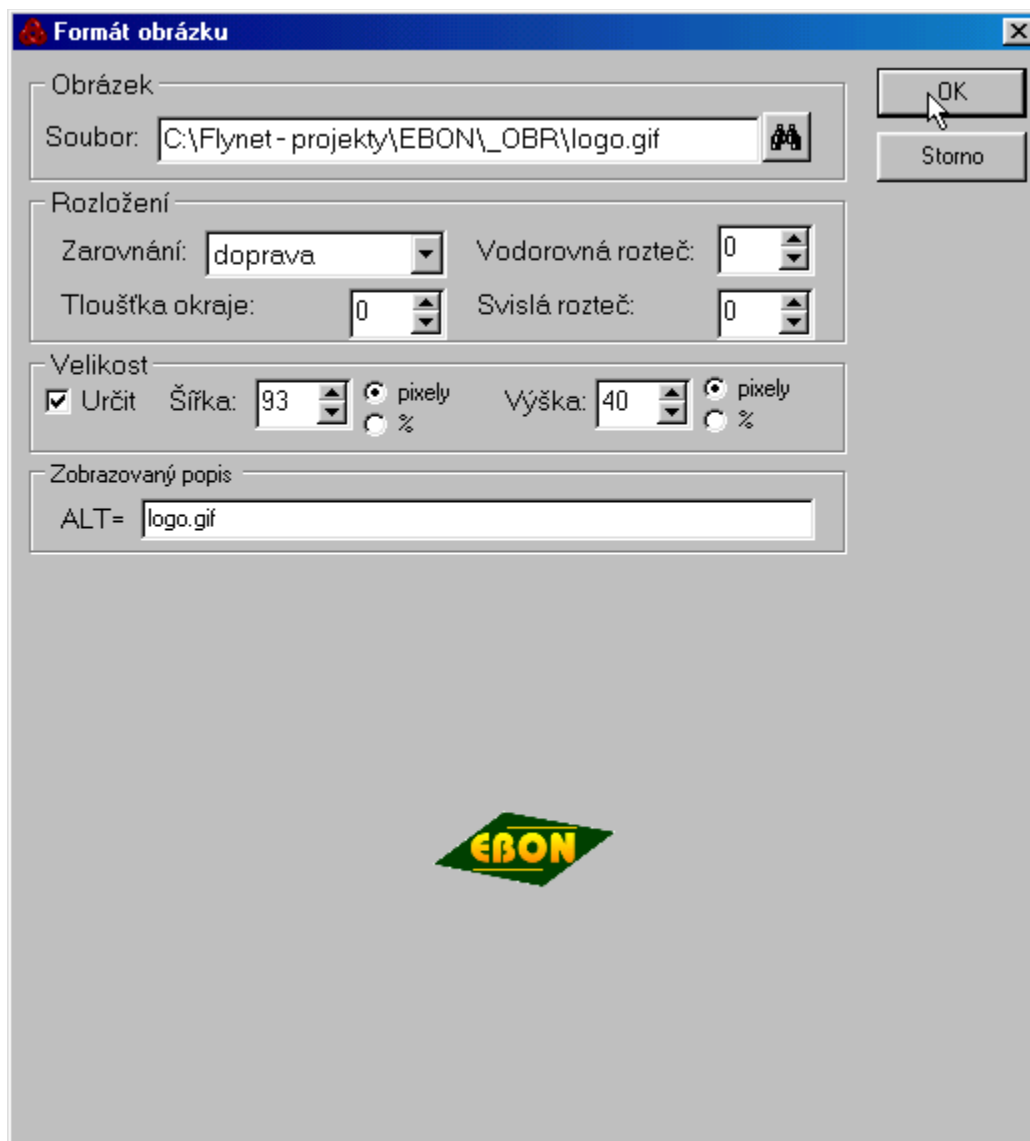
Formát obrázku

OK

Storno

Obrázek

Soubor: C:\Flynet - projekty\EBON\_OBR\logo.gif

Rozložení

Zarovnání: doprava

Vodorovná rozteč: 0

Tloušťka okraje: 0

Svislá rozteč: 0

Velikost

Určit Šířka: 93 pixely %

Výška: 40 pixely %

Zobrazovaný popis

ALT= logo.gif

EBON